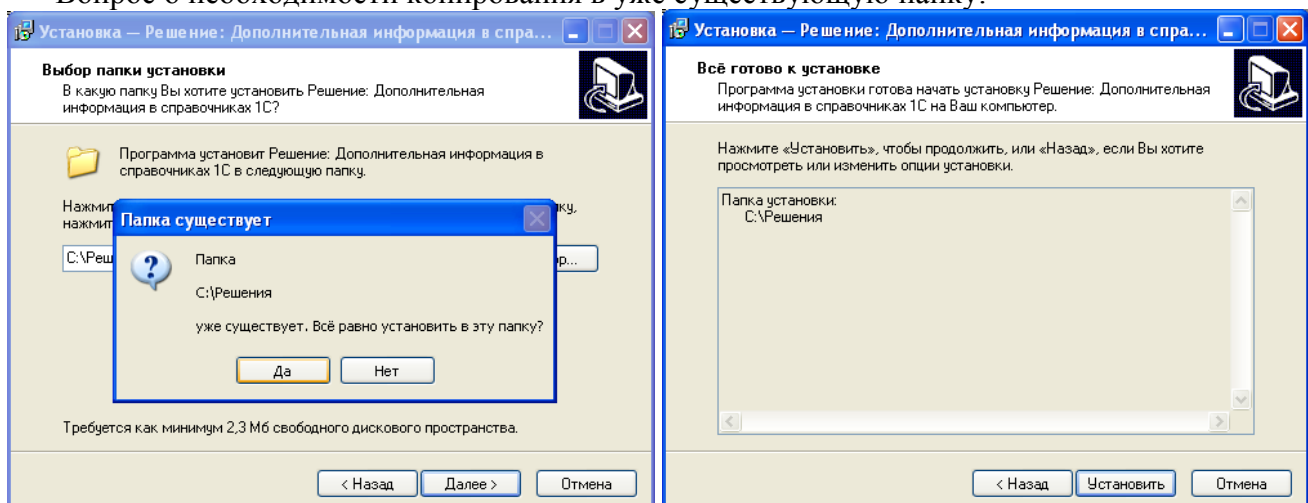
Вопрос о необходимости копирования в уже существующую папку.

Установка — Решение: Дополнительная информация в справ...

Выбор папки установки
В какую папку Вы хотите установить Решение: Дополнительная информация в справочниках 1С?

Программа установит Решение: Дополнительная информация в справочниках 1С в следующую папку.

Нажми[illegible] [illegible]ку, нажмит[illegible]

С:\Реш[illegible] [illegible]р...

Папка существует

Папка

С:\Решения

уже существует. Всё равно установить в эту папку?

Да Нет

Требуется как минимум 2,3 Мб свободного дискового пространства.

< Назад Далее > Отмена

Установка — Решение: Дополнительная информация в спра...

Всё готово к установке
Программа установки готова начать установку Решение: Дополнительная информация в справочниках 1С на Ваш компьютер.

Нажмите «Установить», чтобы продолжить, или «Назад», если Вы хотите просмотреть или изменить опции установки.

Папка установки:
С:\Решения

< Назад Установить Отмена